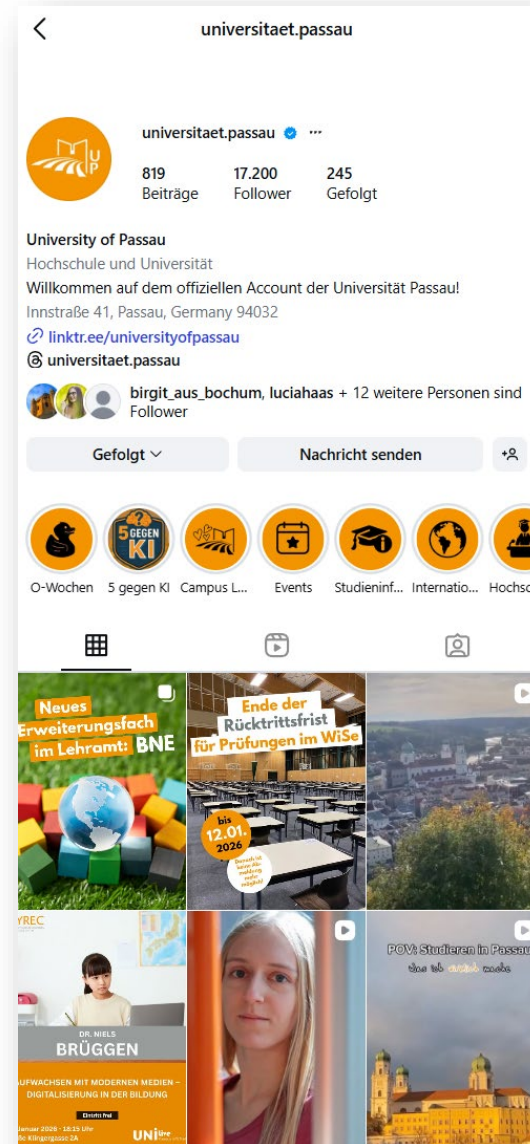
universitaet.passau

universitaet.passau ···

819 Beiträge
17.200 Follower
245 Gefolgt

University of Passau
Hochschule und Universität
Willkommen auf dem offiziellen Account der Universität Passau!
Innstraße 41, Passau, Germany 94032
linktr.ee/universityofpassau
universitaet.passau

birgit_aus_bochum, luciahaas + 12 weitere Personen sind Follower

Gefolgt
Nachricht senden

5 GEGEN KI

O-Wochen
5 gegen KI
Campus L...
Events
Studieninf...
Internatio...
Hochsc

Neues Erweiterungsfach im Lehramt: BNE

Ende der Rücktrittsfrist für Prüfungen im WiSe
bis 12.01. 2026
Danach ist keine Abmeldung mehr möglich!

DR. NIELS BRÜGGEN
AUFWACHSEN MIT MODERNEN MEDIEN – DIGITALISIERUNG IN DER BILDUNG
Eintritt frei
Januar 2026 · 18:15 Uhr
Klingergasse 2A
UNI

POV: Studieren in Passau
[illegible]